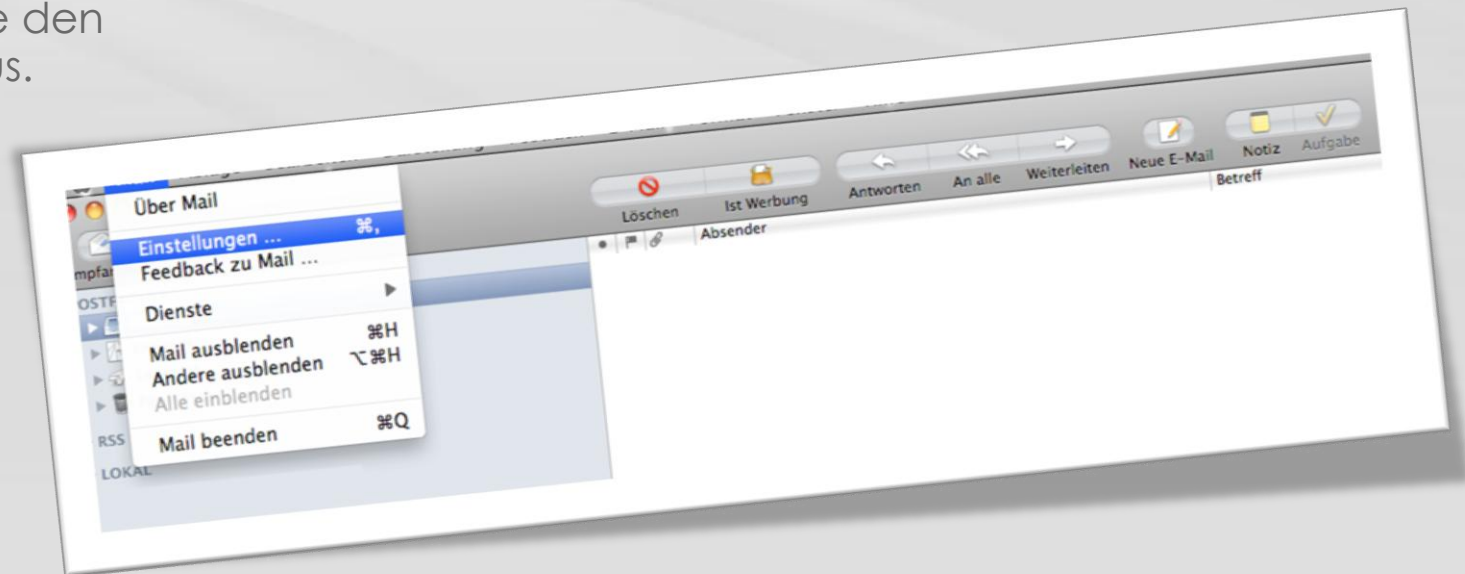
e den
us.

Über Mail
Einstellungen ... ⌘,
Feedback zu Mail ...
Dienste
Mail ausblenden ⌘H
Andere ausblenden ⌥⌘H
Alle einblenden
Mail beenden ⌘Q

mpfa
OSTF
RSS
LOKAL

Löschen
Ist Werbung
Antworten
An alle
Weiterleiten
Neue E-Mail
Notiz
Aufgabe
Absender
Betreff